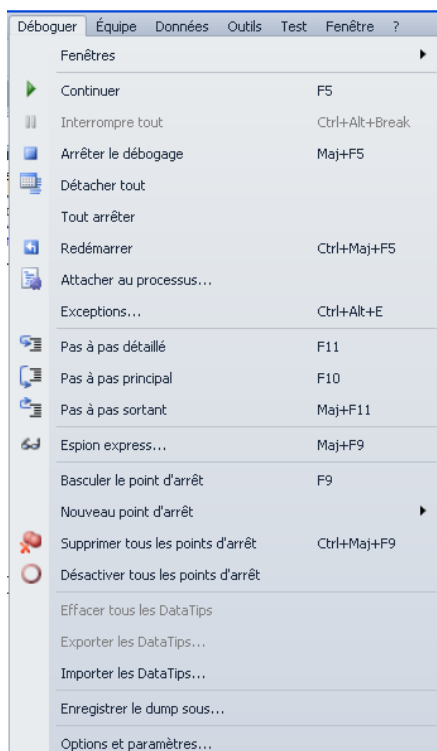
Déboguer Équipe Données Outils Test Fenêtre ?

Fenêtres

Continuer F5
Interrompre tout Ctrl+Alt+Break
Arrêter le débogage Maj+F5
Détacher tout
Tout arrêter
Redémarrer Ctrl+Maj+F5
Attacher au processus...
Exceptions... Ctrl+Alt+E

Pas à pas détaillé F11
Pas à pas principal F10
Pas à pas sortant Maj+F11

Espion express... Maj+F9

Basculer le point d'arrêt F9
Nouveau point d'arrêt
Supprimer tous les points d'arrêt Ctrl+Maj+F9
Désactiver tous les points d'arrêt

Effacer tous les DataTips
Exporter les DataTips...
Importer les DataTips...

Enregistrer le dump sous...

Options et paramètres...